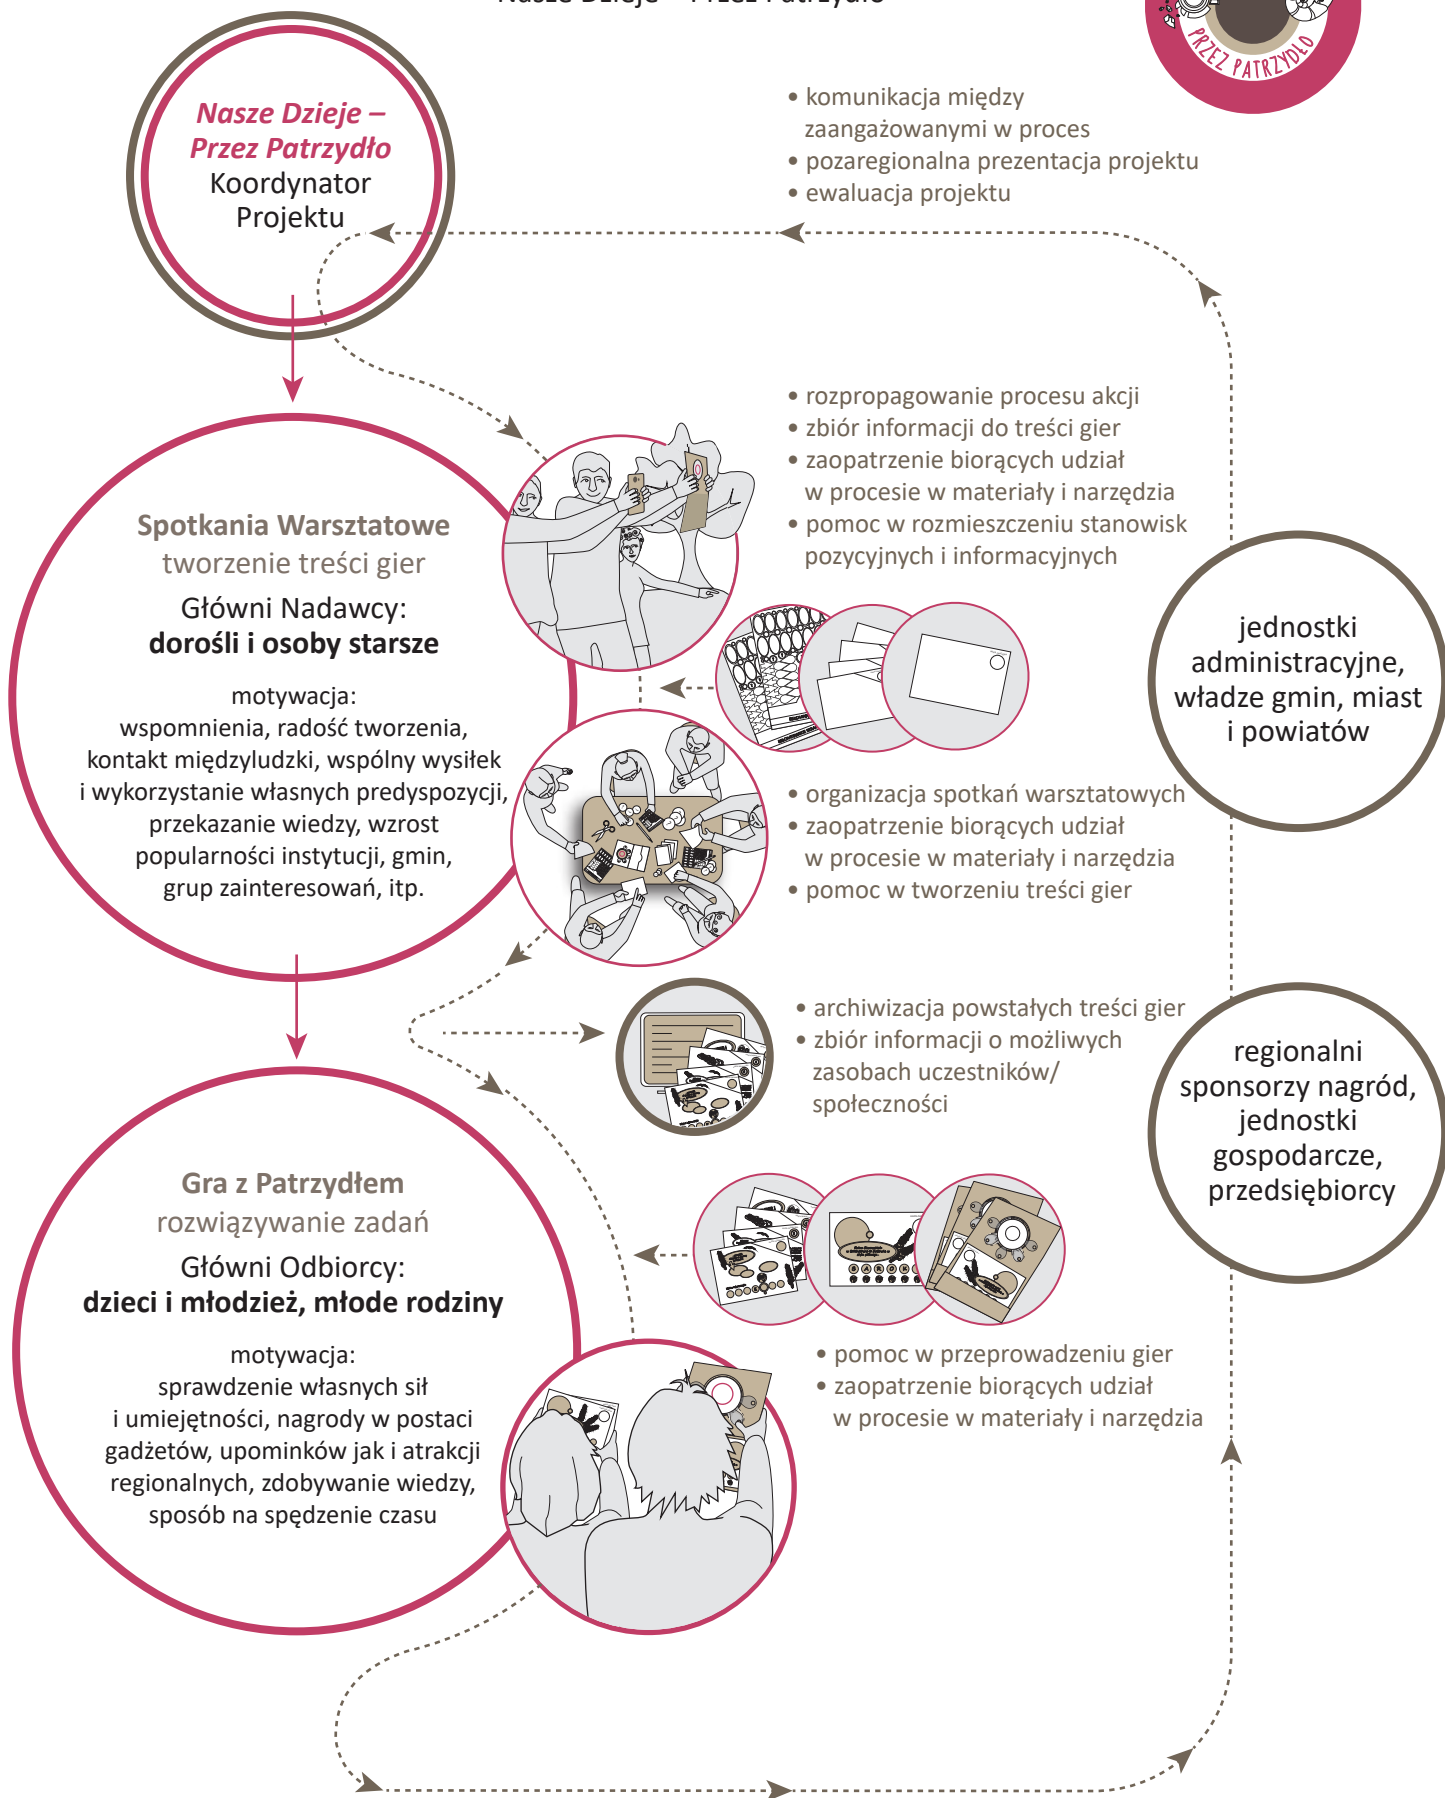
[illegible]

PRZEZ PATRZYDŁO

Nasze Dzieje – Przez Patrzydło
Koordynator Projektu

• komunikacja między zaangażowanymi w proces
• pozaregionalna prezentacja projektu
• ewaluacja projektu

• rozpropagowanie procesu akcji
• zbiór informacji do treści gier
• zaopatrzenie biorących udział w procesie w materiały i narzędzia
• pomoc w rozmieszczeniu stanowisk pozycyjnych i informacyjnych

Spotkania Warsztatowe
tworzenie treści gier
Główni Nadawcy:
dorośli i osoby starsze

motywacja:
wspomnienia, radość tworzenia, kontakt międzyludzki, wspólny wysiłek i wykorzystanie własnych predyspozycji, przekazanie wiedzy, wzrost popularności instytucji, gmin, grup zainteresowań, itp.

jednostki administracyjne, władze gmin, miast i powiatów

• organizacja spotkań warsztatowych
• zaopatrzenie biorących udział w procesie w materiały i narzędzia
• pomoc w tworzeniu treści gier

• archiwizacja powstałych treści gier
• zbiór informacji o możliwych zasobach uczestników/ społeczności

regionalni sponsorzy nagród, jednostki gospodarcze, przedsiębiorcy

Gra z Patrzydłem
rozwiązywanie zadań
Główni Odbiorcy:
dzieci i młodzież, młode rodziny

motywacja:
sprawdzenie własnych sił i umiejętności, nagrody w postaci gadżetów, upominków jak i atrakcji regionalnych, zdobywanie wiedzy, sposób na spędzenie czasu

• pomoc w przeprowadzeniu gier
• zaopatrzenie biorących udział w procesie w materiały i narzędzia